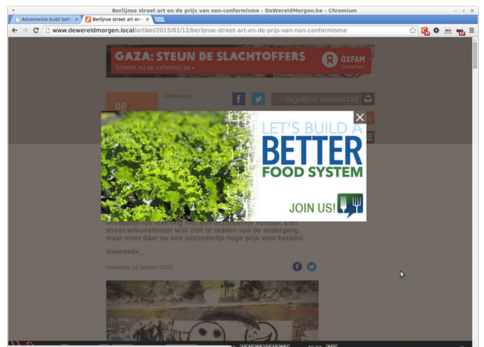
Berlijnse street art en de prijs van non-conformisme - DeWereldMorgen.be - Chromium

Advertentie build bet... ×

Berlijnse street art en d... ×

www.dewereldmorgen.local/artikel/2015/01/12/berlijnse-street-art-en-de-prijs-van-non-conformisme

GAZA: STEUN DE SLACHTOFFERS

Schenk nu op oxfamsol.be

OXFAM

dagelijkse nieuwsbrief

LET'S BUILD A BETTER FOOD SYSTEM

JOIN US!

street-artkunstenaar wist zich te redden van de ondergang, maar moest daar nu een uitzonderlijk hoge prijs voor betalen.

maandag 12 januari 2015